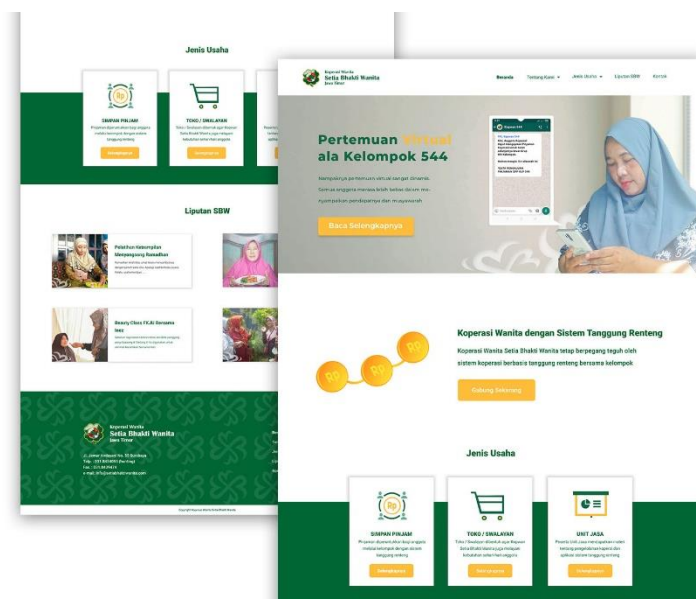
Jenis Usaha

SIMPAN PINJAM

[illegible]

Selengkapnya

TOKO / SWALAYAN

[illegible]

Selengkapnya

Liputan SBW

Pelatihan Kelompok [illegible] Ramadhan

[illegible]

Beauty Class FKJK Bersama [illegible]

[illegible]

Koperasi Wanita
Setia Bhakti Wanita
Jawa Timur

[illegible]

Koperasi Wanita
Setia Bhakti Wanita
Jawa Timur

Beranda Tentang Kami Jenis Usaha Liputan SBW Kontak

Pertemuan Virtual ala Kelompok 544

Kompaknya pertemuan virtual sangat dinamis. Semua anggota merasa lebih betah dalam menyampaikan pembayaran dan musyawarah

Baca Selengkapnya

Koperasi Wanita dengan Sistem Tanggung Renteng

Koperasi Wanita Setia Bhakti Wanita tetap berpegang teguh oleh sistem koperasi berbasis tanggung renteng bersama kelompok

Gabung Sekarang

Jenis Usaha

SIMPAN PINJAM

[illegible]

Selengkapnya

TOKO / SWALAYAN

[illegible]

Selengkapnya

UNIT JASA

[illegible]

Selengkapnya